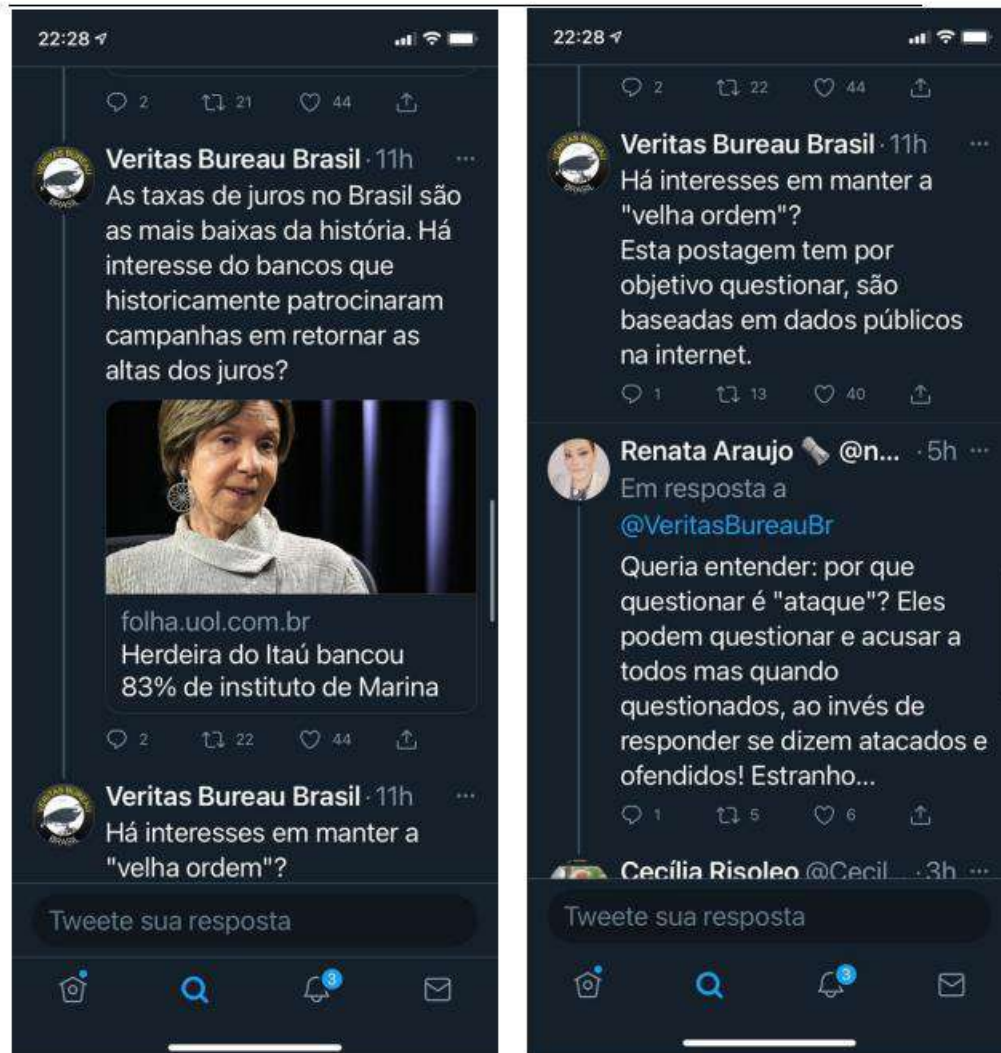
22:28

2 21 44

Veritas Bureau Brasil · 11h ···
As taxas de juros no Brasil são as mais baixas da história. Há interesse do bancos que historicamente patrocinaram campanhas em retornar as altas dos juros?

folha.uol.com.br
Herdeira do Itaú bancou 83% de instituto de Marina

2 22 44

Veritas Bureau Brasil · 11h ···
Há interesses em manter a "velha ordem"?

Tweete sua resposta

3

22:28

2 22 44

Veritas Bureau Brasil · 11h ···
Há interesses em manter a "velha ordem"?
Esta postagem tem por objetivo questionar, são baseadas em dados públicos na internet.

1 13 40

Renata Araujo @n... · 5h ···
Em resposta a @VeritasBureauBr
Queria entender: por que questionar é "ataque"? Eles podem questionar e acusar a todos mas quando questionados, ao invés de responder se dizem atacados e ofendidos! Estranho...

1 5 6

Cecília Risoleo @Cecil... · 3h ···

Tweete sua resposta

3